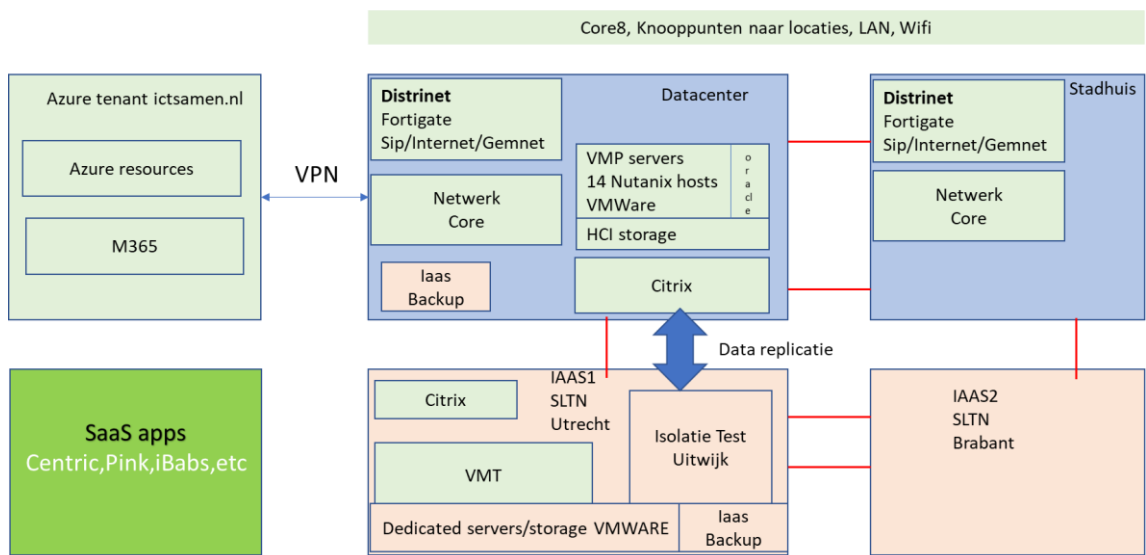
Core8, Knooppunten naar locaties, LAN, Wifi

Azure tenant ictsamen.nl

Azure resources

M365

VPN

Distrinet
Fortigate
Sip/Internet/Gemnet

Datacenter

Netwerk
Core

VMP servers
14 Nutanix hosts
VMWare

oracle

HCI storage

Iaas
Backup

Citrix

Stadhuis

Distrinet
Fortigate
Sip/Internet/Gemnet

Netwerk
Core

Data replicatie

SaaS apps
Centric,Pink,iBabs,etc

IAAS1
SLTN
Utrecht

Citrix

Isolatie Test
Uitwijk

VMT

Dedicated servers/storage VMWARE

Iaas
Backup

IAAS2
SLTN
Brabant